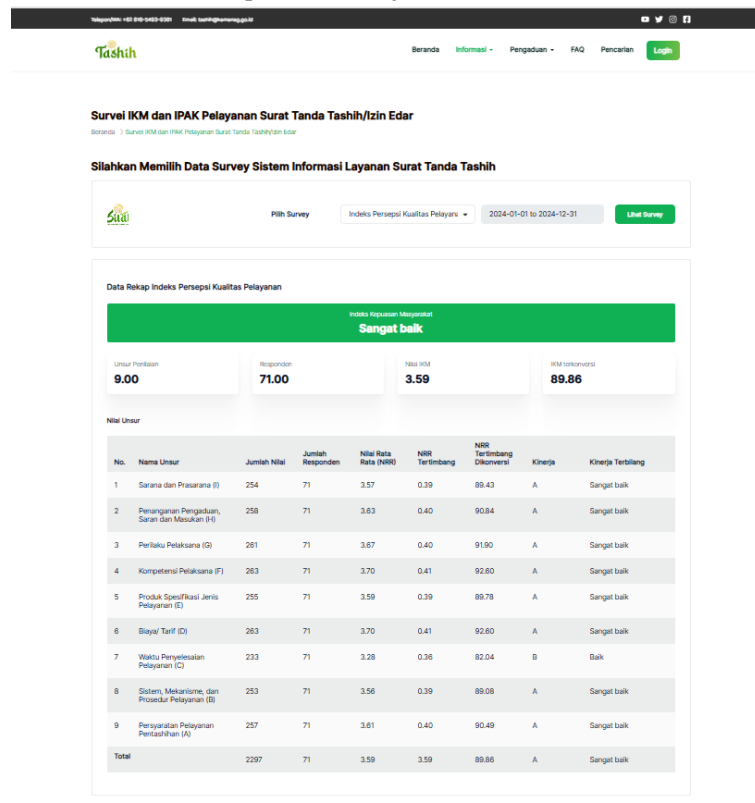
Telepon/WA: +61 816-5453-9381 Email: tashih@kemenag.go.id

Tashih

Beranda Informasi Pengaduan FAQ Pencarian Login

Survei IKM dan IPAK Pelayanan Surat Tanda Tashih/Izin Edar

Beranda > Survei IKM dan IPAK Pelayanan Surat Tanda Tashih/Izin Edar

Silahkan Memilih Data Survey Sistem Informasi Layanan Surat Tanda Tashih

Pilih Survey Indeks Persepsi Kualitas Pelayanan 2024-01-01 to 2024-12-31 Lihat Survey

Data Rekap Indeks Persepsi Kualitas Pelayanan

Indeks Kepuasan Masyarakat
Sangat baik

Unsur Penilaian
9.00

Responden
71.00

Nilai IKM
3.59

IKM terkonversi
89.86

Nilai Unsur

| No. | Nama Unsur | Jumlah Nilai | Jumlah Responden | Nilai Rata Rata (NRR) | NRR Tertimbang | NRR Tertimbang Dikonversi | Kinerja | Kinerja Terbilang |
|---|---|---|---|---|---|---|---|---|
| 1 | Sarana dan Prasarana (I) | 254 | 71 | 3.57 | 0.39 | 89.43 | A | Sangat baik |
| 2 | Penanganan Pengaduan, Saran dan Masukan (H) | 258 | 71 | 3.63 | 0.40 | 90.84 | A | Sangat baik |
| 3 | Perilaku Pelaksana (G) | 261 | 71 | 3.67 | 0.40 | 91.90 | A | Sangat baik |
| 4 | Kompetensi Pelaksana (F) | 263 | 71 | 3.70 | 0.41 | 92.60 | A | Sangat baik |
| 5 | Produk Spesifikasi Jenis Pelayanan (E) | 255 | 71 | 3.59 | 0.39 | 89.78 | A | Sangat baik |
| 6 | Biaya/ Tarif (D) | 263 | 71 | 3.70 | 0.41 | 92.60 | A | Sangat baik |
| 7 | Waktu Penyelesaian Pelayanan (C) | 233 | 71 | 3.28 | 0.36 | 82.04 | B | Baik |
| 8 | Sistem, Mekanisme, dan Prosedur Pelayanan (B) | 253 | 71 | 3.56 | 0.39 | 89.08 | A | Sangat baik |
| 9 | Persyaratan Pelayanan Pentashihan (A) | 257 | 71 | 3.61 | 0.40 | 90.49 | A | Sangat baik |
| Total | | 2297 | 71 | 3.59 | 3.59 | 89.86 | A | Sangat baik |